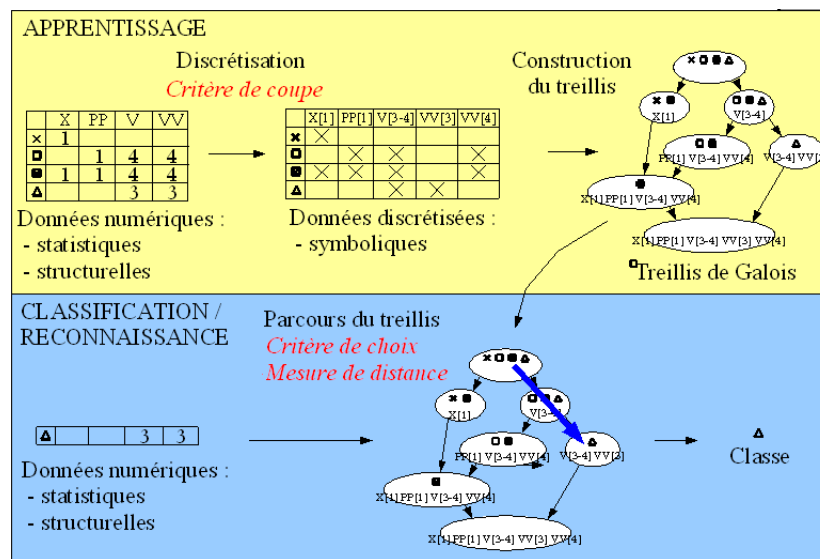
APPRENTISSAGE

Discrétisation
Critère de coupe

|  | X | PP | V | VV |
|---|---|---|---|---|
| × | 1 |  |  |  |
| ◘ |  | 1 | 4 | 4 |
| ● | 1 | 1 | 4 | 4 |
| Δ |  |  | 3 | 3 |

Données numériques :
- statistiques
- structurelles

|  | X[1] | PP[1] | V[3-4] | VV[3] | VV[4] |
|---|---|---|---|---|---|
| × | × |  |  |  |  |
| ◘ |  | × | × |  | × |
| ● | × | × | × |  | × |
| Δ |  |  | × | × |  |

Données discrétisées :
- symboliques

Construction du treillis

×◘●Δ
×●
X[1]
◘●Δ
V[3-4]
◘●
PP[1] V[3-4] VV[4]
Δ
V[3-4] VV[3]
●
X[1] PP[1] V[3-4] VV[4]
X[1] PP[1] V[3-4] VV[3] VV[4]
Treillis de Galois

CLASSIFICATION / RECONNAISSANCE

Parcours du treillis
Critère de choix
Mesure de distance

| Δ |  |  | 3 | 3 |
|---|---|---|---|---|

Données numériques :
- statistiques
- structurelles

×◘●Δ
×●
X[1]
◘●Δ
V[3-4]
◘●
PP[1] V[3-4] VV[4]
Δ
V[3-4] VV[3]
●
X[1] PP[1] V[3-4] VV[4]
X[1] PP[1] V[3-4] VV[3] VV[4]

Δ
Classe